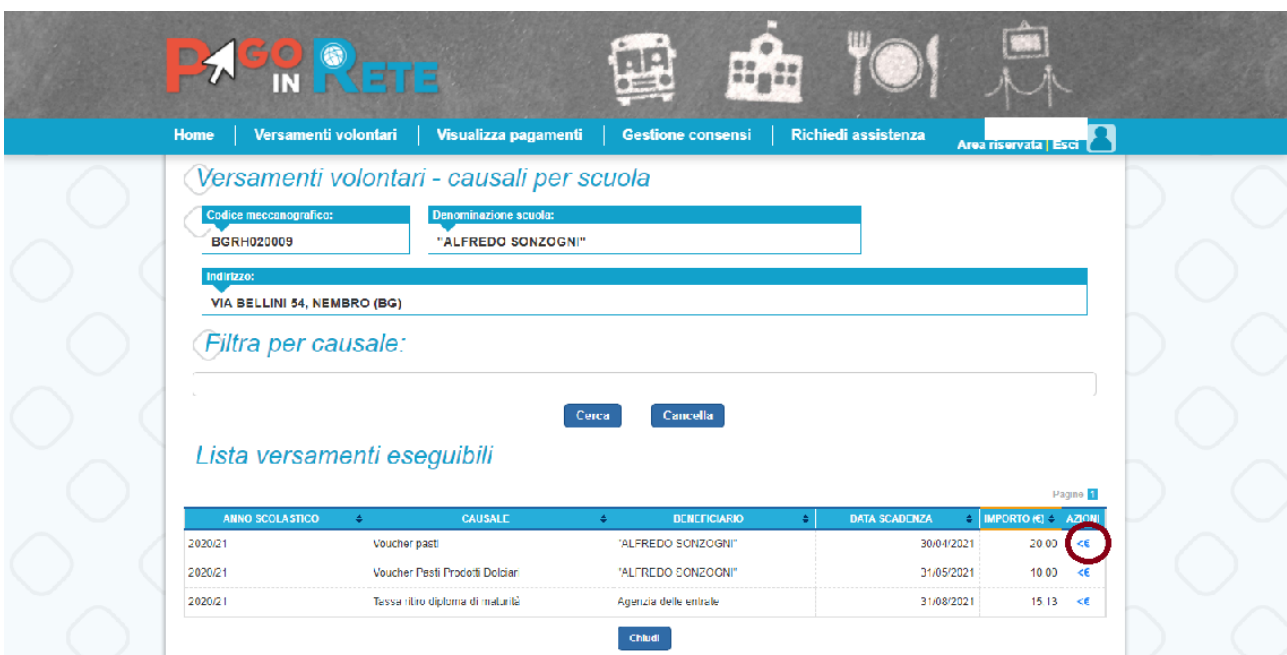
PAGO IN RETE

Home | Versamenti volontari | Visualizza pagamenti | Gestione consensi | Richiedi assistenza

Area riservata | Esci

Versamenti volontari - causali per scuola

Codice meccanografico:
BGRH020009

Denominazione scuola:
"ALFREDO SONZOGNI"

Indirizzo:
VIA BELLINI 54, NEMBRO (BG)

Filtra per causale:

Cerca Cancella

Lista versamenti eseguibili

Pagine 1

| ANNO SCOLASTICO | CAUSALE | BENEFICIARIO | DATA SCADENZA | IMPORTO (€) | AZIONI |
|---|---|---|---|---|---|
| 2020/21 | Voucher pasti | "ALFREDO SONZOGNI" | 30/04/2021 | 20.00 | <€ |
| 2020/21 | Voucher Pasti Prodotti Dolciari | "ALFREDO SONZOGNI" | 31/05/2021 | 10.00 | <€ |
| 2020/21 | Tassa ritiro diploma di maturità | Agenzia delle entrate | 31/08/2021 | 15.13 | <€ |

Chiudi